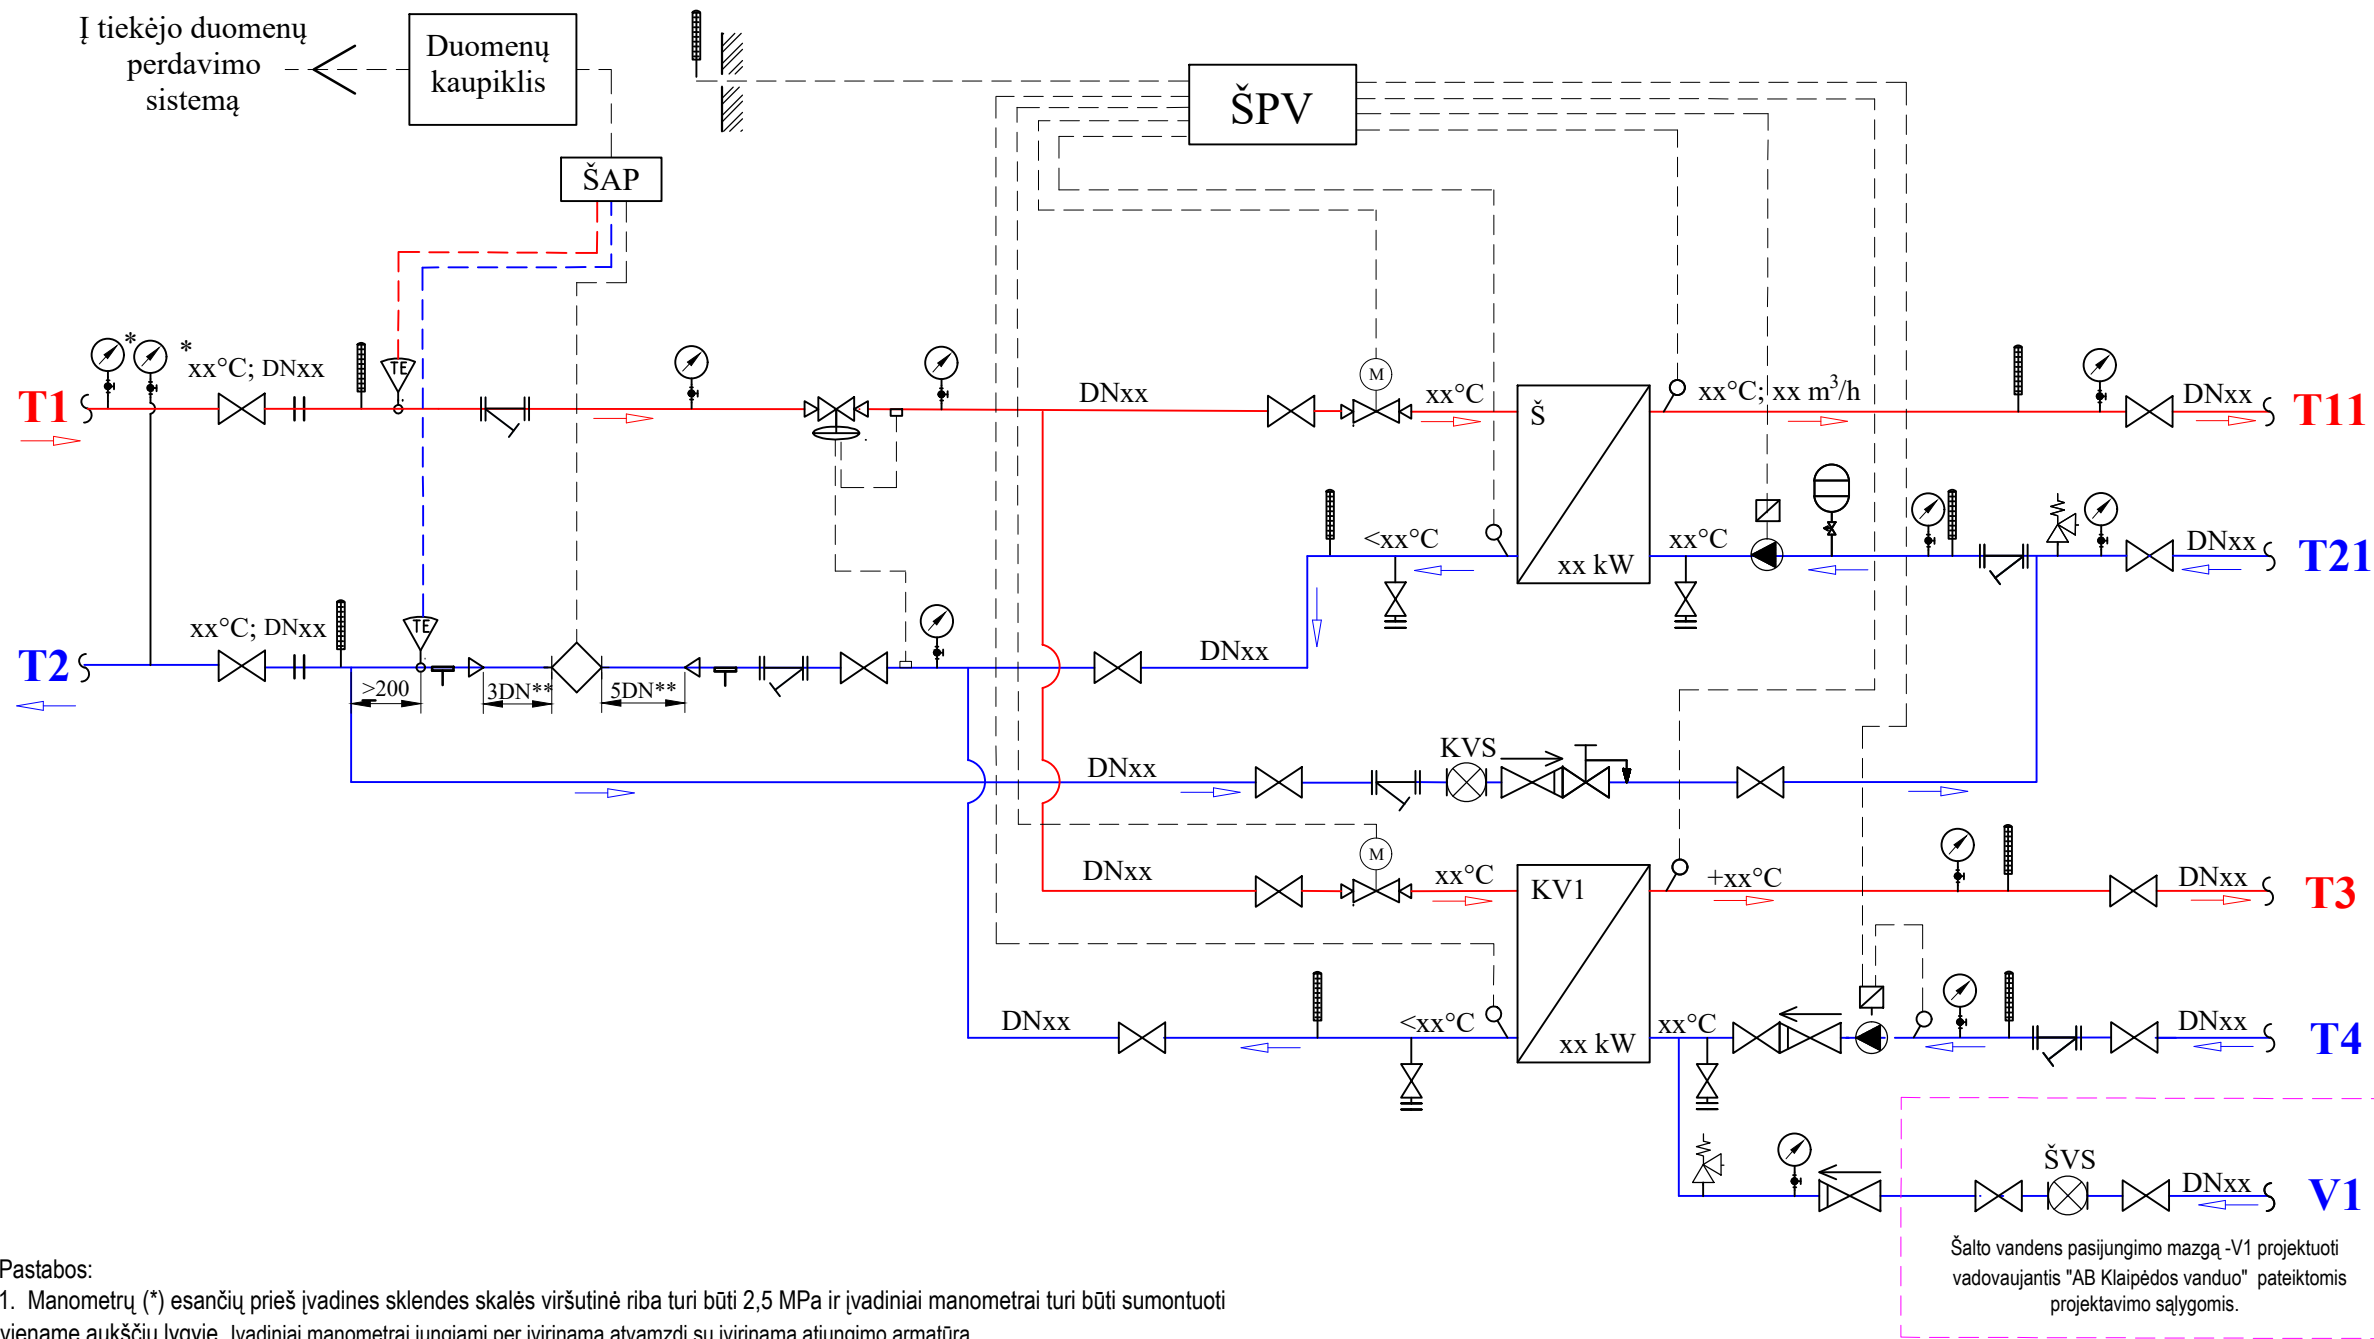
Į tiekėjo duomenų perdavimo sistemą

Duomenų kaupiklis

ŠPV

ŠAP

T1
*
*
xx°C; DNxx
TE
DNxx
M
xx°C
Š
xx°C; xx m$^3$/h
DNxx
T11

<xx°C
xx kW
xx°C
DNxx
T21

T2
xx°C; DNxx
TE
>200
3DN**
5DN**
DNxx

KVS
DNxx

M
DNxx
xx°C
KV1
+xx°C
DNxx
T3

DNxx
<xx°C
xx kW
xx°C
DNxx
T4

ŠVS
DNxx
V1

Šalto vandens pasijungimo mazgą -V1 projektuoti vadovaujantis "AB Klaipėdos vanduo" pateiktomis projektavimo sąlygomis.

Pastabos:
1. Manometrų (*) esančių prieš įvadines sklendes skalės viršutinė riba turi būti 2,5 MPa ir įvadiniai manometrai turi būti sumontuoti viename aukščių lygyje. Įvadiniai manometrai jungiami per įvirinama atvamzdį su įvirinama atjungimo armatūra.